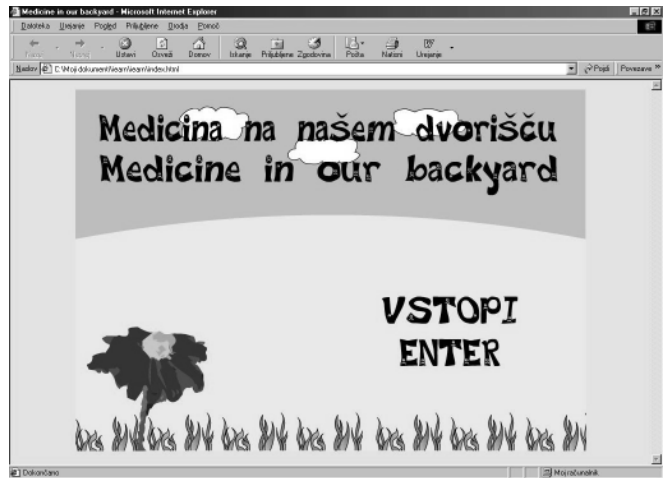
Medicine in our backyard - Microsoft Internet Explorer

Datoteka Urejanje Pogled Priljubljene Orodja Pomoč

Nazaj Naprej Ustavi Osveži Domov Iskanje Priljubljene Zgodovina Pošta Natisni Urejanje

Naslov C:\Moji dokumenti\team\team\index.html

Pojdi Povezave »

Medicina na našem dvorišču
Medicine in our backyard

VSTOPI
ENTER

Dokončano

Moj računalnik